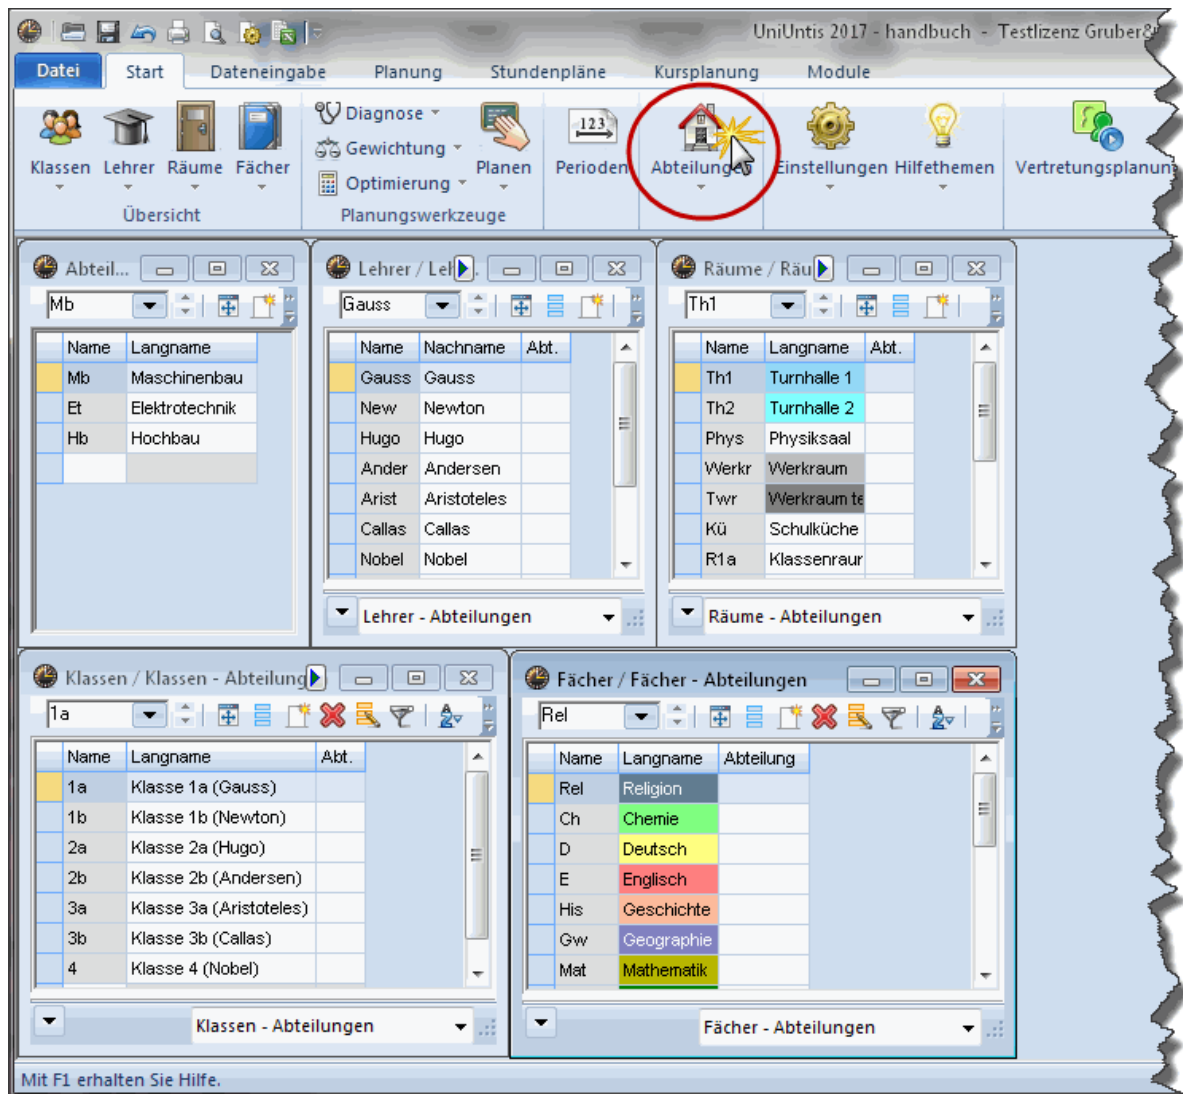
UniUntis 2017 - handbuch - Testlizenz Gruber&

Datei | Start | Dateneingabe | Planung | Stundenpläne | Kursplanung | Module

Klassen Lehrer Räume Fächer
Übersicht

Diagnose
Gewichtung
Optimierung
Planen
Planungswerkzeuge

Perioden
Abteilungen
Einstellungen
Hilfethemen
Vertretungsplanun

Abteil...
Mb

| Name | Langname |
|---|---|
| Mb | Maschinenbau |
| Et | Elektrotechnik |
| Hb | Hochbau |
| | |

Lehrer / Le
Gauss

| Name | Nachname | Abt. |
|---|---|---|
| Gauss | Gauss | |
| New | Newton | |
| Hugo | Hugo | |
| Ander | Andersen | |
| Arist | Aristoteles | |
| Callas | Callas | |
| Nobel | Nobel | |

Lehrer - Abteilungen

Räume / Räu
Th1

| Name | Langname | Abt. |
|---|---|---|
| Th1 | Turnhalle 1 | |
| Th2 | Turnhalle 2 | |
| Phys | Physiksaal | |
| Werkr | Werkraum | |
| Twr | Werkraum te | |
| Kü | Schulküche | |
| R1a | Klassenraur | |

Räume - Abteilungen

Klassen / Klassen - Abteilung
1a

| Name | Langname | Abt. |
|---|---|---|
| 1a | Klasse 1a (Gauss) | |
| 1b | Klasse 1b (Newton) | |
| 2a | Klasse 2a (Hugo) | |
| 2b | Klasse 2b (Andersen) | |
| 3a | Klasse 3a (Aristoteles) | |
| 3b | Klasse 3b (Callas) | |
| 4 | Klasse 4 (Nobel) | |

Klassen - Abteilungen

Fächer / Fächer - Abteilungen
Rel

| Name | Langname | Abteilung |
|---|---|---|
| Rel | Religion | |
| Ch | Chemie | |
| D | Deutsch | |
| E | Englisch | |
| His | Geschichte | |
| Gw | Geographie | |
| Mat | Mathematik | |

Fächer - Abteilungen

Mit F1 erhalten Sie Hilfe.